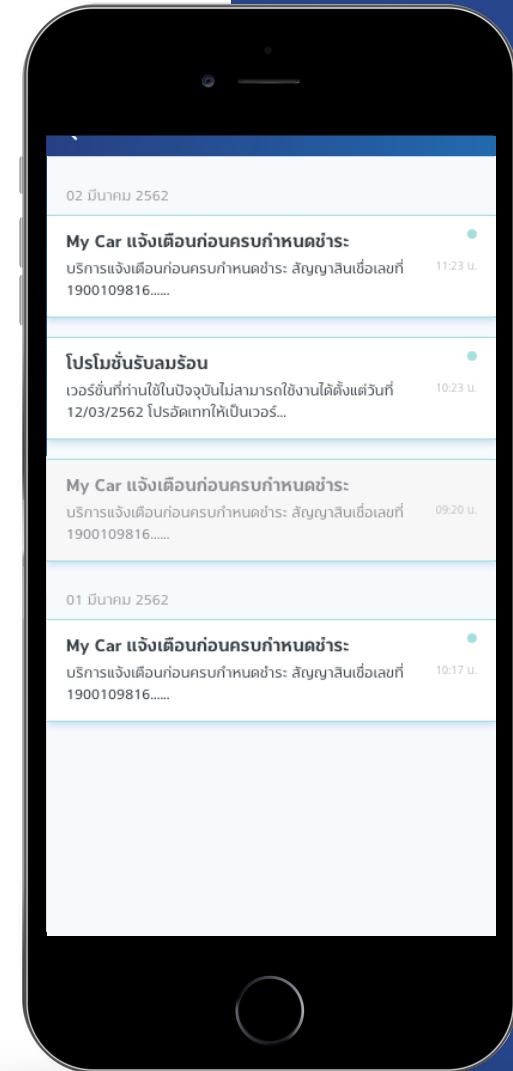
02 มีนาคม 2562

My Car แจ้งเตือนก่อนครบกำหนดชำระ
บริการแจ้งเตือนก่อนครบกำหนดชำระ สัญญาสินเชื่อเลขที่ 1900109816......
11:23 น.

โปรโมชั่นรับลมร้อน
เวอร์ชั่นที่ท่านใช้ในปัจจุบันไม่สามารถใช้งานได้ตั้งแต่วันที่ 12/03/2562 โปรอัพเดทให้เป็นเวอร์...
10:23 น.

My Car แจ้งเตือนก่อนครบกำหนดชำระ
บริการแจ้งเตือนก่อนครบกำหนดชำระ สัญญาสินเชื่อเลขที่ 1900109816......
09:20 น.

01 มีนาคม 2562

My Car แจ้งเตือนก่อนครบกำหนดชำระ
บริการแจ้งเตือนก่อนครบกำหนดชำระ สัญญาสินเชื่อเลขที่ 1900109816......
10:17 น.